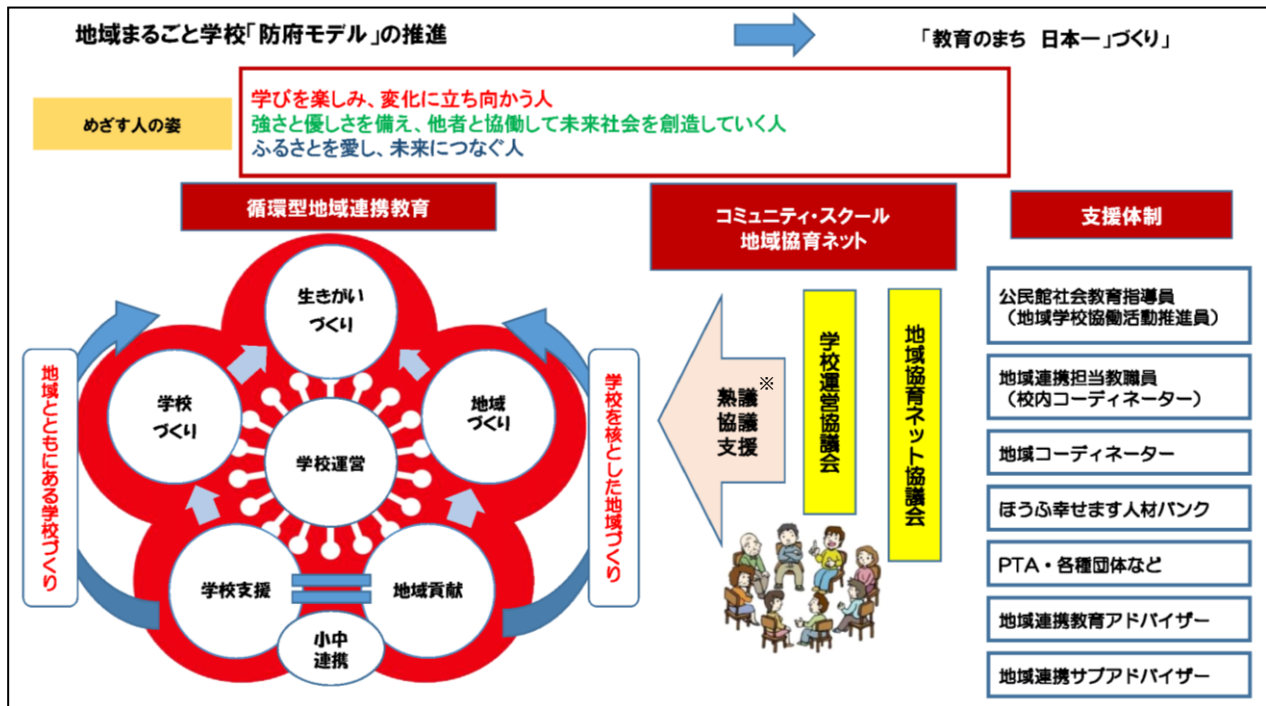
地域まるごと学校「防府モデル」の推進

「教育のまち　日本一」づくり

めざす人の姿

学びを楽しみ、変化に立ち向かう人
強さと優しさを備え、他者と協働して未来社会を創造していく人
ふるさとを愛し、未来につなぐ人

循環型地域連携教育

コミュニティ・スクール
地域協育ネット

支援体制

地域とともにある学校づくり

生きがいづくり

学校づくり

地域づくり

学校運営

学校支援

地域貢献

小中連携

学校を核とした地域づくり

熟議※
協議
支援

学校運営協議会

地域協育ネット協議会

公民館社会教育指導員
（地域学校協働活動推進員）

地域連携担当教職員
（校内コーディネーター）

地域コーディネーター

ほうふ幸せます人材バンク

PTA・各種団体など

地域連携教育アドバイザー

地域連携サブアドバイザー